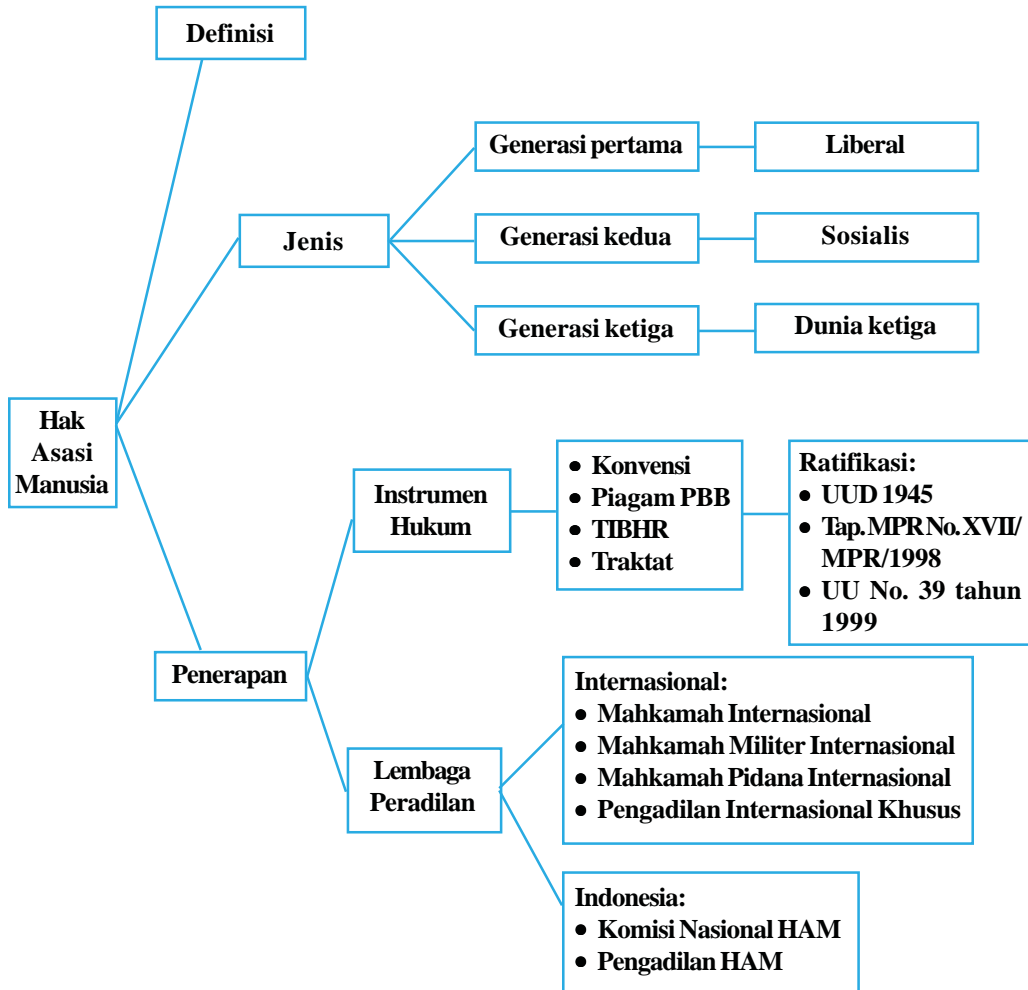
Hak Asasi Manusia

Definisi

Jenis

Generasi pertama

Liberal

Generasi kedua

Sosialis

Generasi ketiga

Dunia ketiga

Penerapan

Instrumen Hukum

- Konvensi
- Piagam PBB
- TIBHR
- Traktat

Ratifikasi:
- UUD 1945
- Tap. MPR No. XVII/ MPR/1998
- UU No. 39 tahun 1999

Lembaga Peradilan

Internasional:
- Mahkamah Internasional
- Mahkamah Militer Internasional
- Mahkamah Pidana Internasional
- Pengadilan Internasional Khusus

Indonesia:
- Komisi Nasional HAM
- Pengadilan HAM